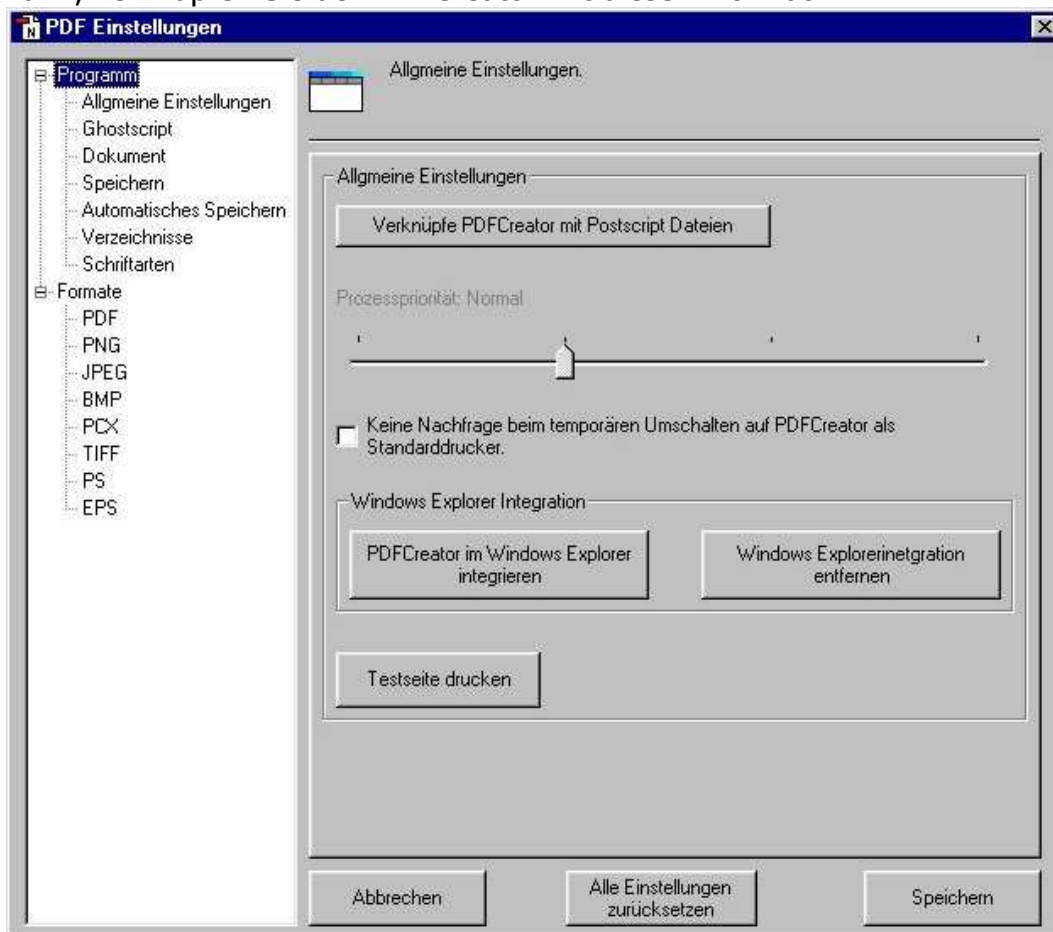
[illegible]

PDF Einstellungen

Programm
Allgmeine Einstellungen
Ghostscript
Dokument
Speichern
Automatisches Speichern
Verzeichnisse
Schriftarten
Formate
PDF
PNG
JPEG
BMP
PCX
TIFF
PS
EPS

Allgmeine Einstellungen.

Allgmeine Einstellungen

Verknüpfe PDFCreator mit Postscript Dateien

Prozesspriorität: Normal

Keine Nachfrage beim temporären Umschalten auf PDFCreator als Standarddrucker.

Windows Explorer Integration

PDFCreator im Windows Explorer integrieren

Windows Explorerinetgration entfernen

Testseite drucken

Abbrechen

Alle Einstellungen zurücksetzen

Speichern